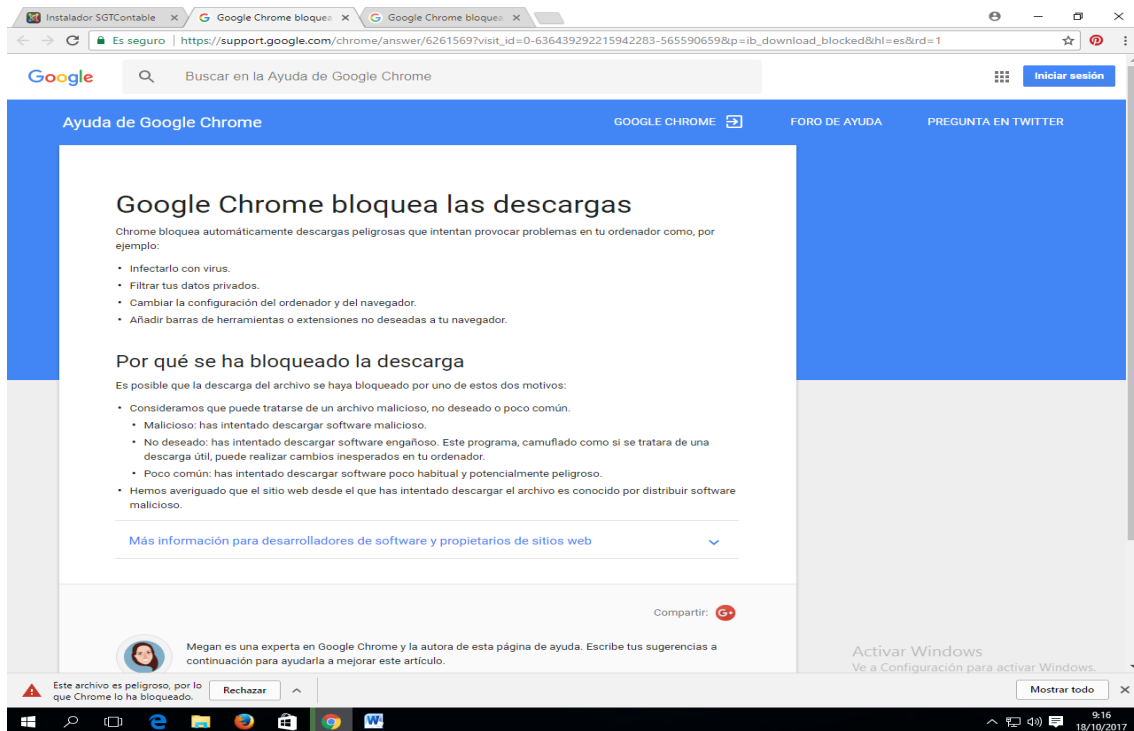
Instalador SGTContable ×
Google Chrome bloquea ×
Google Chrome bloquea ×

Es seguro | https://support.google.com/chrome/answer/6261569?visit_id=0-636439292215942283-565590659&p=ib_download_blocked&hl=es&rd=1

Google
Buscar en la Ayuda de Google Chrome
Iniciar sesión

Ayuda de Google Chrome
GOOGLE CHROME
FORO DE AYUDA
PREGUNTA EN TWITTER

Google Chrome bloquea las descargas

Chrome bloquea automáticamente descargas peligrosas que intentan provocar problemas en tu ordenador como, por ejemplo:

• Infectarlo con virus.
• Filtrar tus datos privados.
• Cambiar la configuración del ordenador y del navegador.
• Añadir barras de herramientas o extensiones no deseadas a tu navegador.

Por qué se ha bloqueado la descarga

Es posible que la descarga del archivo se haya bloqueado por uno de estos dos motivos:

• Consideramos que puede tratarse de un archivo malicioso, no deseado o poco común.
• Malicioso: has intentado descargar software malicioso.
• No deseado: has intentado descargar software engañoso. Este programa, camuflado como si se tratara de una descarga útil, puede realizar cambios inesperados en tu ordenador.
• Poco común: has intentado descargar software poco habitual y potencialmente peligroso.
• Hemos averiguado que el sitio web desde el que has intentado descargar el archivo es conocido por distribuir software malicioso.

Más información para desarrolladores de software y propietarios de sitios web

Compartir:

Megan es una experta en Google Chrome y la autora de esta página de ayuda. Escribe tus sugerencias a continuación para ayudarla a mejorar este artículo.

Activar Windows
Ve a Configuración para activar Windows.

Este archivo es peligroso, por lo que Chrome lo ha bloqueado.
Rechazar
Mostrar todo

9:16
18/10/2017